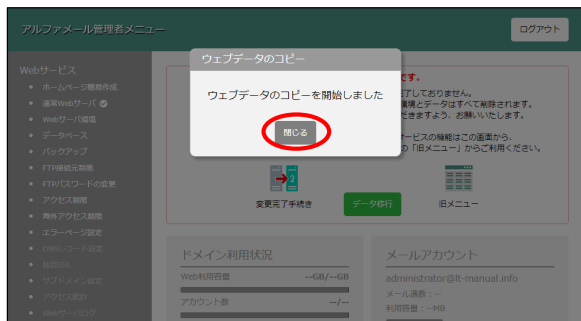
アルファメール管理者メニュー

ログアウト

Webサービス

ホームページ簡易作成
通常Webサーバ
Webサーバ環境
データベース
バックアップ
FTP接続元制限
FTPパスワードの変更
アクセス制限
海外アクセス制限
エラーページ設定
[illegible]
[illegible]
サブドメイン設定
アクセス統計
Webサーバログ

ウェブデータのコピー

ウェブデータのコピーを開始しました

閉じる

す。
ておりません。
環境とデータはすべて削除されます。
できますよう、お願いいたします。

ービスの機能はこの画面から、
の「旧メニュー」からご利用ください。

変更完了手続き

データ移行

旧メニュー

ドメイン利用状況

Web利用容量 --GB/--GB

アカウント数 --/--

メールアカウント

administrator@it-manual.info

メール通数：--

利用容量：--MB